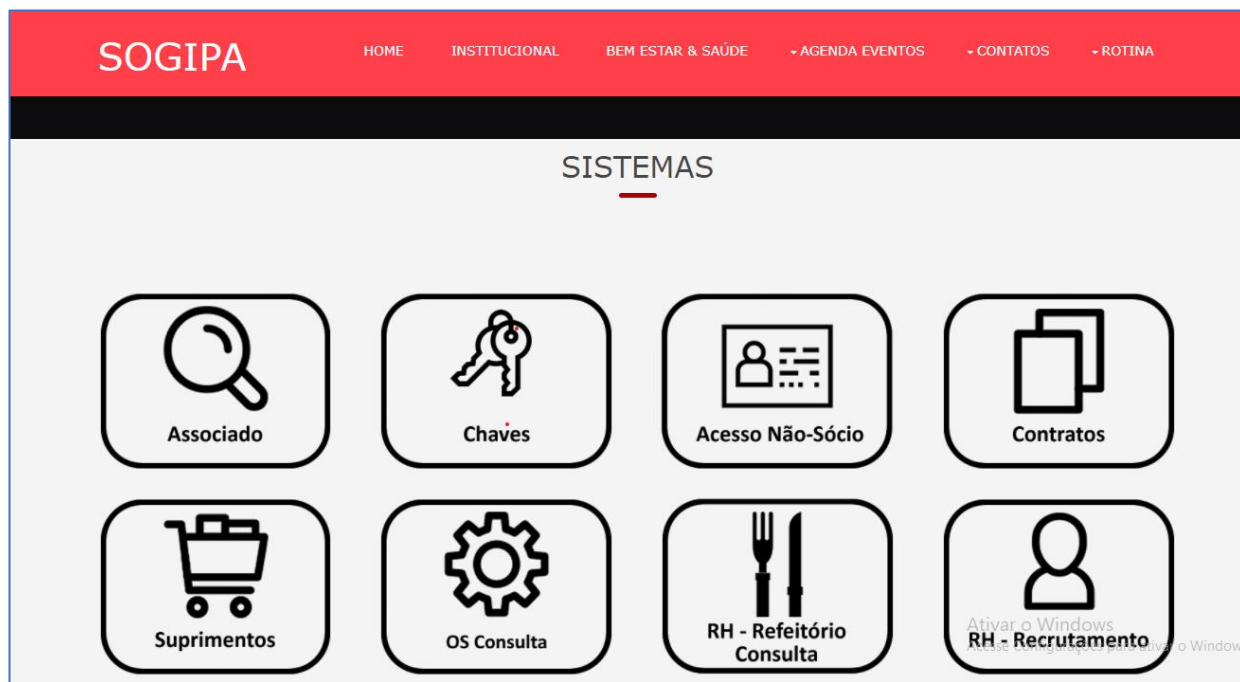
SOGIPA

HOME INSTITUCIONAL BEM ESTAR & SAÚDE AGENDA EVENTOS CONTATOS ROTINA

SISTEMAS

Associado

Chaves

Acesso Não-Sócio

Contratos

Suprimentos

OS Consulta

RH - Refeitório Consulta

RH - Recrutamento

Ativar o Windows
Acesse Configurações para ativar o Window